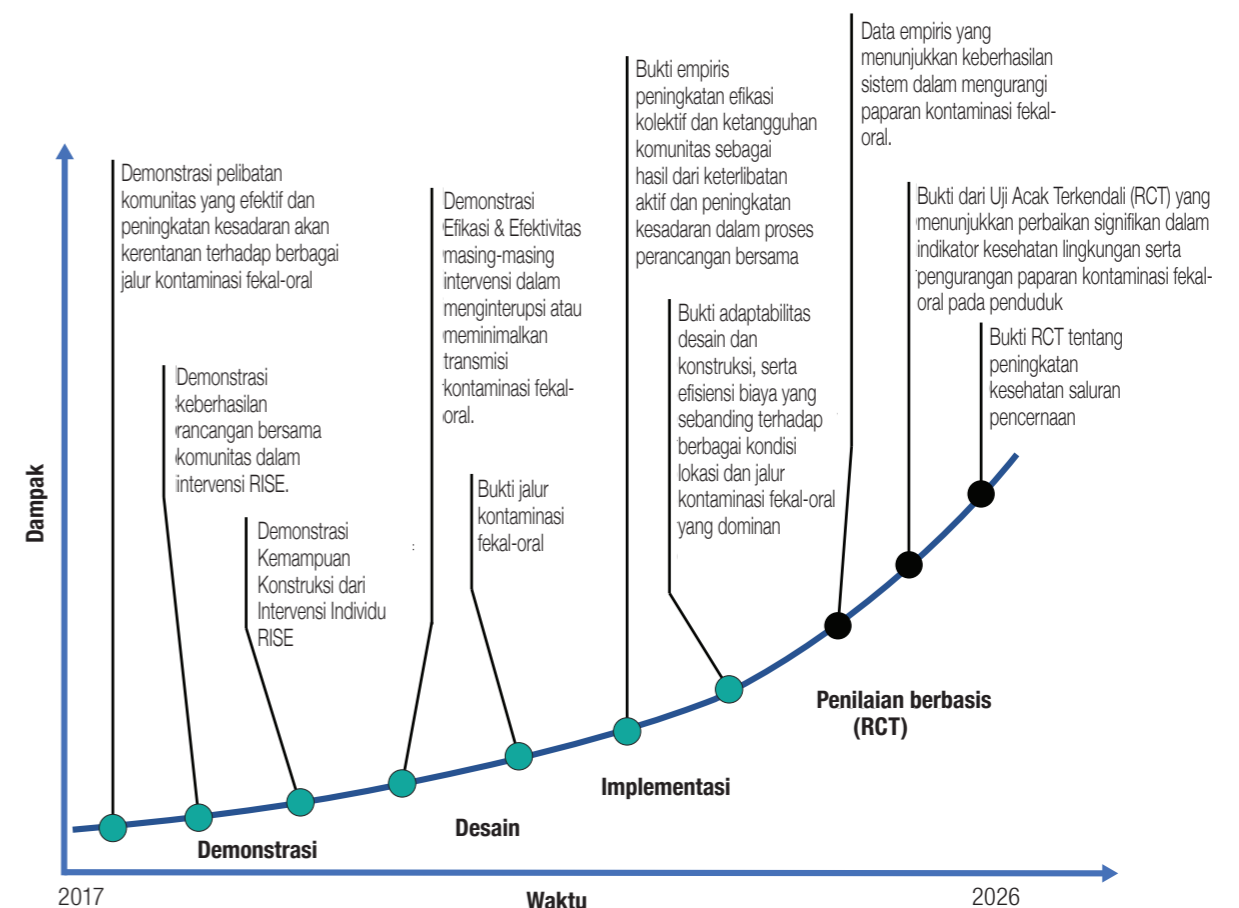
Data empiris yang menunjukkan keberhasilan sistem dalam mengurangi paparan kontaminasi fekal-oral.

Bukti empiris peningkatan efikasi kolektif dan ketangguhan komunitas sebagai hasil dari keterlibatan aktif dan peningkatan kesadaran dalam proses perancangan bersama

Demonstrasi pelibatan komunitas yang efektif dan peningkatan kesadaran akan kerentanan terhadap berbagai jalur kontaminasi fekal-oral

Demonstrasi Efikasi & Efektivitas masing-masing intervensi dalam menginterupsi atau meminimalkan transmisi kontaminasi fekal-oral.

Bukti dari Uji Acak Terkendali (RCT) yang menunjukkan perbaikan signifikan dalam indikator kesehatan lingkungan serta pengurangan paparan kontaminasi fekal-oral pada penduduk

Bukti adaptabilitas desain dan konstruksi, serta efisiensi biaya yang sebanding terhadap berbagai kondisi lokasi dan jalur kontaminasi fekal-oral yang dominan

Bukti RCT tentang peningkatan kesehatan saluran pencernaan

Demonstrasi keberhasilan rancangan bersama komunitas dalam intervensi RISE.

Bukti jalur kontaminasi fekal-oral

Demonstrasi Kemampuan Konstruksi dari Intervensi Individu RISE

Dampak

Penilaian berbasis (RCT)

Implementasi

Desain

Demonstrasi

2017

Waktu

2026